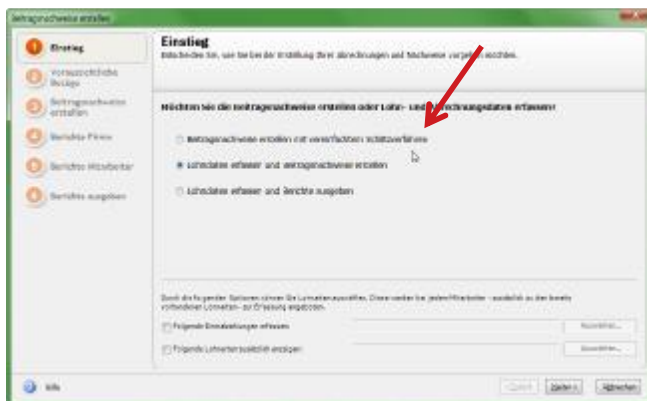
Beitragsnachweise erstellen

Einstieg

Vorausschtliche Bezüge

Beitragsnachweise erstellen

Berichte Firma

Berichte Mitarbeiter

Berichte ausgeben

Einstieg

Bitte beachten Sie, was Sie bei der Erstellung Ihrer Abrechnungen und Nachweise vorgehen möchten.

Möchten Sie die Beitragsnachweise erstellen oder Lohn- und Abrechnungsdaten erfassen?

Beitragsnachweise erstellen mit vereinfachtem Schätzverfahren

Lohndaten erfassen und Beitragsnachweise erstellen

Lohndaten erfassen und Berichte ausgeben

Durch die folgenden Optionen können Sie Lohnarten auswählen. Diese werden bei jedem Mitarbeiter - zusätzlich zu den bereits vorhandenen Lohnarten - zur Erfassung angeboten.

Folgende Einmalzahlungen erfassen

Folgende Lohnarten zusätzlich anzeigen

Auswählen...

Auswählen...

Hilfe

< Zurück

Weiter >

Abbrechen